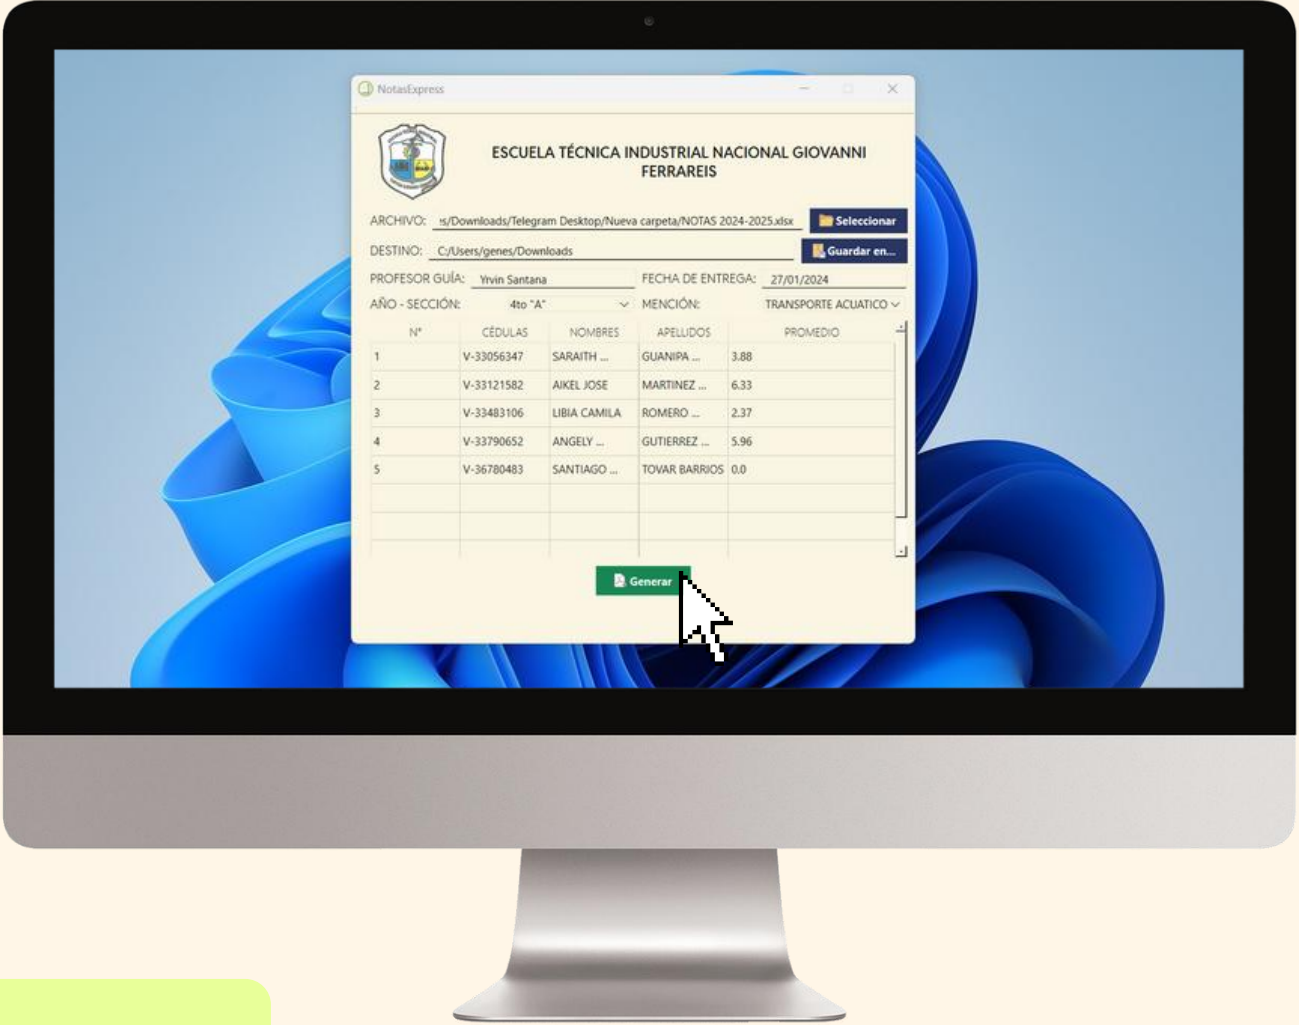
NotasExpress

ESCUELA TÉCNICA INDUSTRIAL NACIONAL GIOVANNI FERRAREIS

ARCHIVO: :s/Downloads/Telegram Desktop/Nueva carpeta/NOTAS 2024-2025.xlsx Seleccionar

DESTINO: C:/Users/genes/Downloads Guardar en...

PROFESOR GUÍA: Yrvin Santana FECHA DE ENTREGA: 27/01/2024

AÑO - SECCIÓN: 4to "A" MENCIÓN: TRANSPORTE ACUATICO

| N° | CÉDULAS | NOMBRES | APELLIDOS | PROMEDIO |
|---|---|---|---|---|
| 1 | V-33056347 | SARAITH ... | GUANIPA ... | 3.88 |
| 2 | V-33121582 | AIKEL JOSE | MARTINEZ ... | 6.33 |
| 3 | V-33483106 | LIBIA CAMILA | ROMERO ... | 2.37 |
| 4 | V-33790652 | ANGELY ... | GUTIERREZ ... | 5.96 |
| 5 | V-36780483 | SANTIAGO ... | TOVAR BARRIOS | 0.0 |

Generar